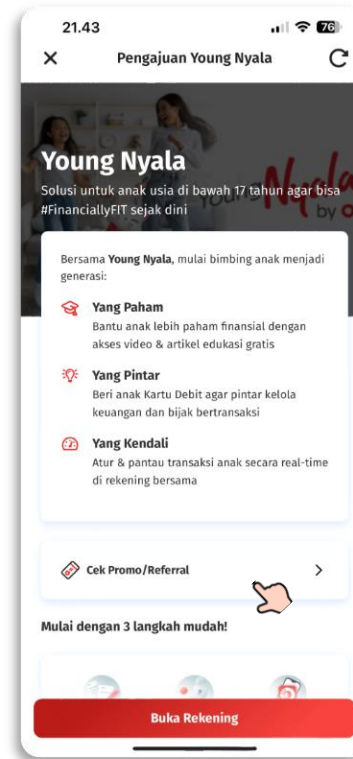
21.43

76

Pengajuan Young Nyala

Young Nyala

Solusi untuk anak usia di bawah 17 tahun agar bisa #FinanciallyFIT sejak dini

Nyala by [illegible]

Bersama **Young Nyala**, mulai bimbing anak menjadi generasi:

Yang Paham
Bantu anak lebih paham finansial dengan akses video & artikel edukasi gratis

Yang Pintar
Beri anak Kartu Debit agar pintar kelola keuangan dan bijak bertransaksi

Yang Kendali
Atur & pantau transaksi anak secara real-time di rekening bersama

Cek Promo/Referral

Mulai dengan 3 langkah mudah!

Buka Rekening